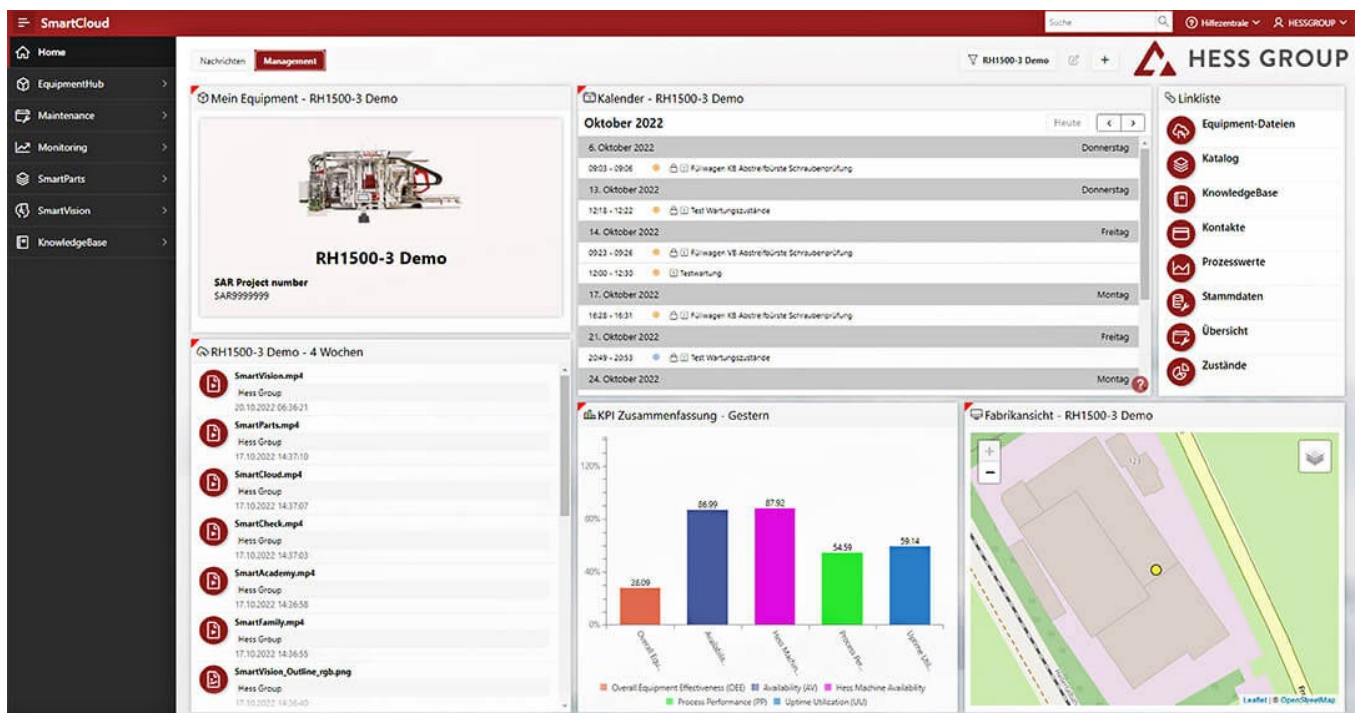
SmartCloud

Suche

Hilfezentrale

HESSGROUP

Home

EquipmentHub

Maintenance

Monitoring

SmartParts

SmartVision

KnowledgeBase

Nachrichten

Management

RH1500-3 Demo

HESS GROUP

Mein Equipment - RH1500-3 Demo

RH1500-3 Demo

SAR Project number
SAR9999999

RH1500-3 Demo - 4 Wochen

SmartVision.mp4
Hess Group
20.10.2022 06:36:21

SmartParts.mp4
Hess Group
17.10.2022 14:37:10

SmartCloud.mp4
Hess Group
17.10.2022 14:37:07

SmartCheck.mp4
Hess Group
17.10.2022 14:37:03

SmartAcademy.mp4
Hess Group
17.10.2022 14:26:58

Smartfamily.mp4
Hess Group
17.10.2022 14:36:55

SmartVision_Outline_rgb.png
Hess Group
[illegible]

Kalender - RH1500-3 Demo

Oktober 2022

Heute

6. Oktober 2022 Donnerstag
09:03 - 09:06 Füllwagen KB Abstreifbürste Schraubenprüfung

13. Oktober 2022 Donnerstag
12:18 - 12:22 Test Wartungszustände

14. Oktober 2022 Freitag
09:23 - 09:26 Füllwagen VB Abstreifbürste Schraubenprüfung
12:00 - 12:30 Testwartung

17. Oktober 2022 Montag
16:28 - 16:31 Füllwagen KB Abstreifbürste Schraubenprüfung

21. Oktober 2022 Freitag
20:49 - 20:53 Test Wartungszustände

24. Oktober 2022 Montag

Linkliste

Equipment-Dateien

Katalog

KnowledgeBase

Kontakte

Prozesswerte

Stammdaten

Übersicht

Zustände

KPI Zusammenfassung - Gestern

120%
80%
40%
0%

28.09
86.99
87.92
54.59
59.14

Overall Equ...
Availabilit...
Hess Machin...
Process Per...
Uptime Uti...

Overall Equipment Effectiveness (OEE) Availability (AV) Hess Machine Availability Process Performance (PP) Uptime Utilization (UU)

Fabrikansicht - RH1500-3 Demo

+
−

Leaflet | © OpenStreetMap